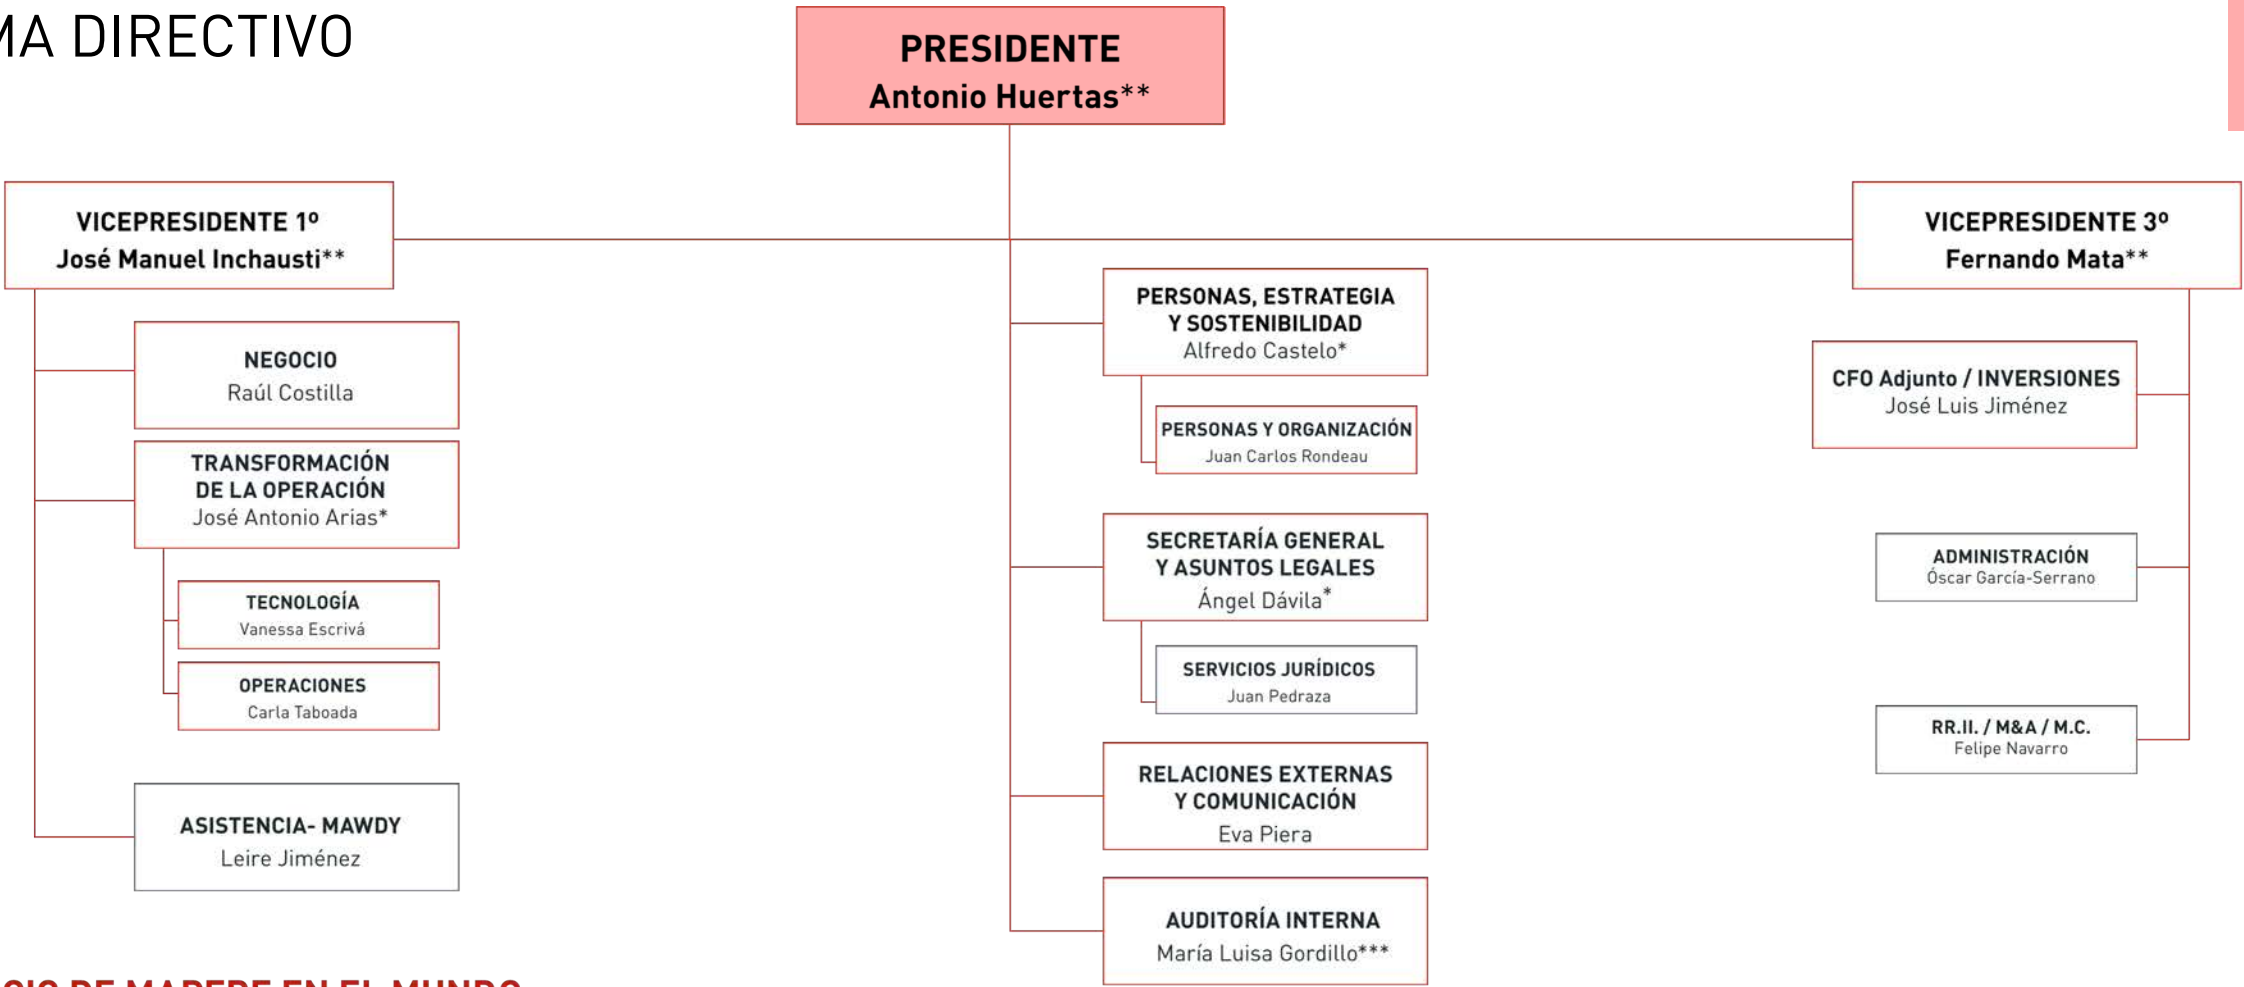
MA DIRECTIVO

PRESIDENTE
Antonio Huertas**

VICEPRESIDENTE 1º
José Manuel Inchausti**

NEGOCIO
Raúl Costilla

TRANSFORMACIÓN DE LA OPERACIÓN
José Antonio Arias*

TECNOLOGÍA
Vanessa Escrivá

OPERACIONES
Carla Taboada

ASISTENCIA- MAWDY
Leire Jiménez

PERSONAS, ESTRATEGIA Y SOSTENIBILIDAD
Alfredo Castelo*

PERSONAS Y ORGANIZACIÓN
Juan Carlos Rondeau

SECRETARÍA GENERAL Y ASUNTOS LEGALES
Ángel Dávila*

SERVICIOS JURÍDICOS
Juan Pedraza

RELACIONES EXTERNAS Y COMUNICACIÓN
Eva Piera

AUDITORÍA INTERNA
María Luisa Gordillo***

VICEPRESIDENTE 3º
Fernando Mata**

CFO Adjunto / INVERSIONES
José Luis Jiménez

ADMINISTRACIÓN
Óscar García-Serrano

RR.II. / M&A / M.C.
Felipe Navarro

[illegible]